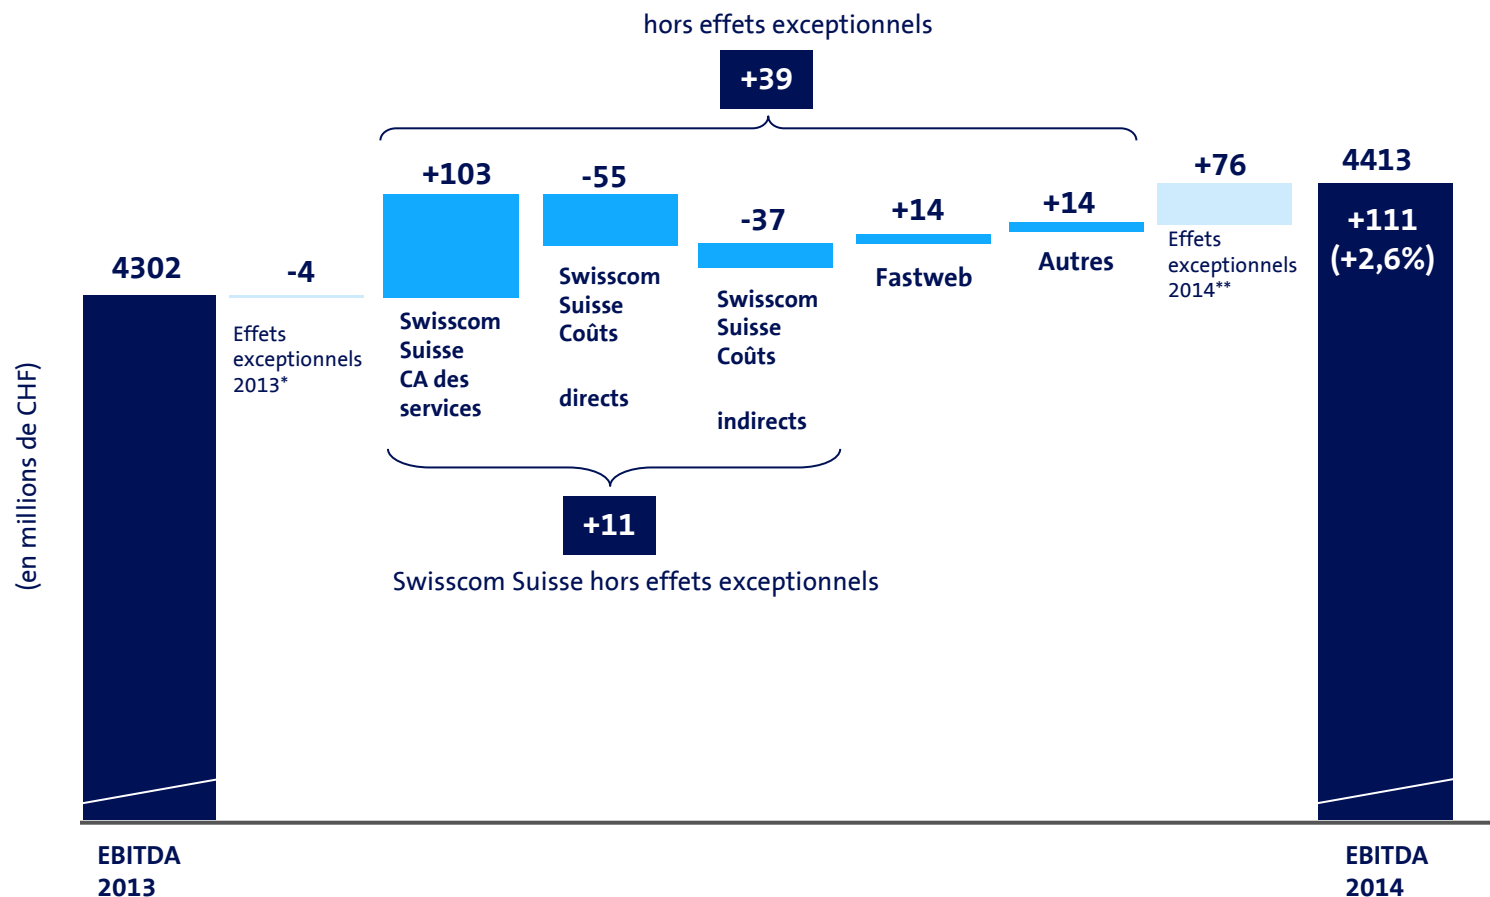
hors effets exceptionnels

+39

(en millions de CHF)

4302

-4

Effets exceptionnels 2013*

+103

Swisscom Suisse CA des services

-55

Swisscom Suisse Coûts directs

-37

Swisscom Suisse Coûts indirects

+14

Fastweb

+14

Autres

+76

Effets exceptionnels 2014**

4413

+111 (+2,6%)

+11

Swisscom Suisse hors effets exceptionnels

EBITDA 2013

EBITDA 2014